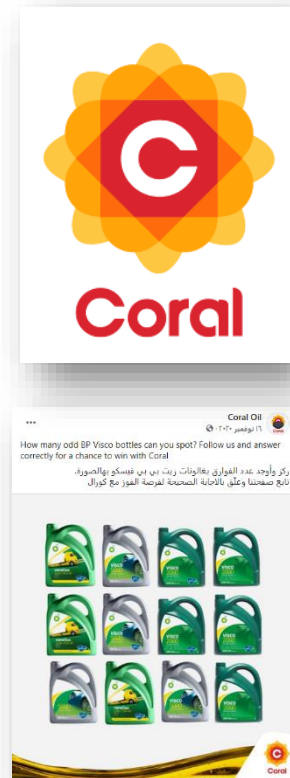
Coral

Coral Oil
١٦ نوفمبر ٢٠٢٠ ·
...

How many odd BP Visco bottles can you spot? Follow us and answer correctly for a chance to win with Coral

ركز وأوجد عدد الفوارق بعالونات زيت بي بي فيسكو بالصورة.
تابع صفحتنا وعلق بالاجابة الصحيحة لفرصة الفوز مع كورال

VISCO
VISCO
VISCO
VISCO
VISCO
VISCO
VISCO
VISCO
VISCO
VISCO
VISCO
VISCO

Coral